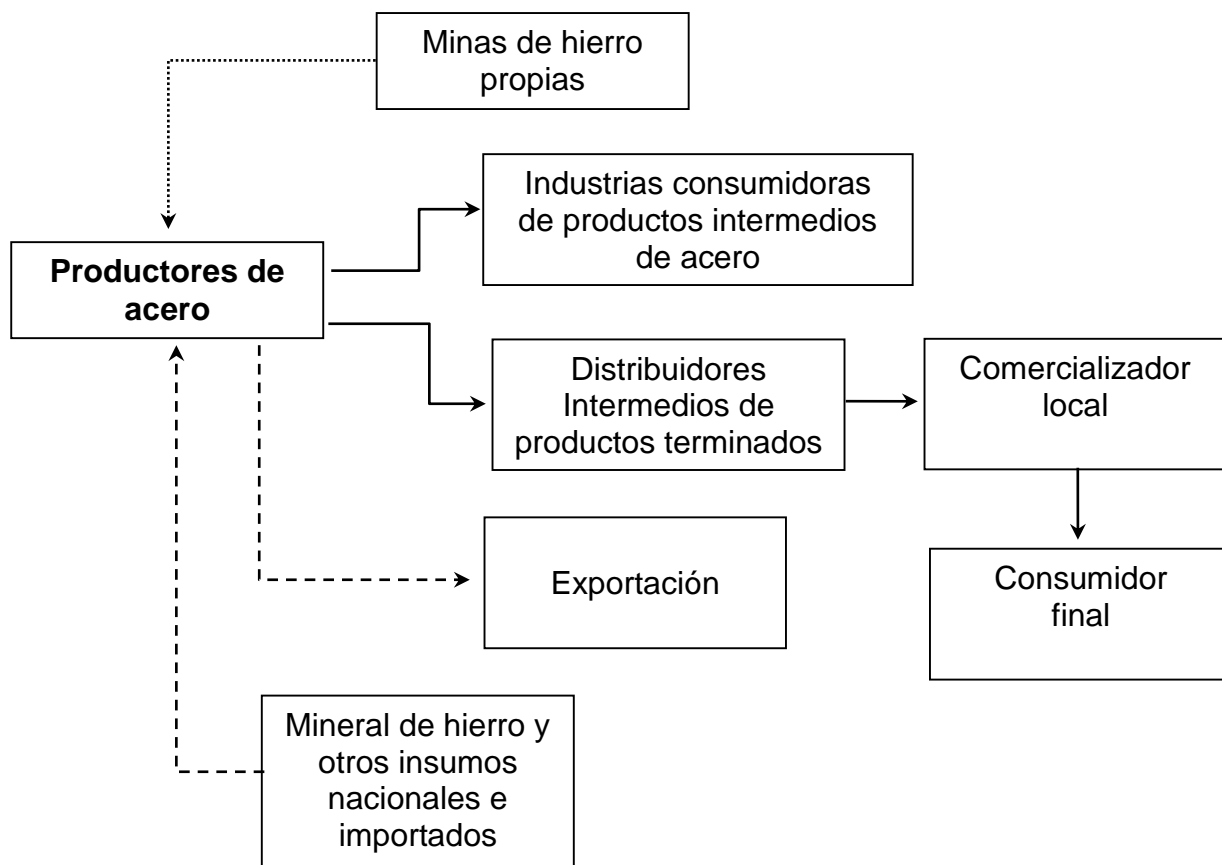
Minas de hierro propias

Productores de acero

Industrias consumidoras de productos intermedios de acero

Distribuidores Intermedios de productos terminados

Comercializador local

Exportación

Consumidor final

Mineral de hierro y otros insumos nacionales e importados